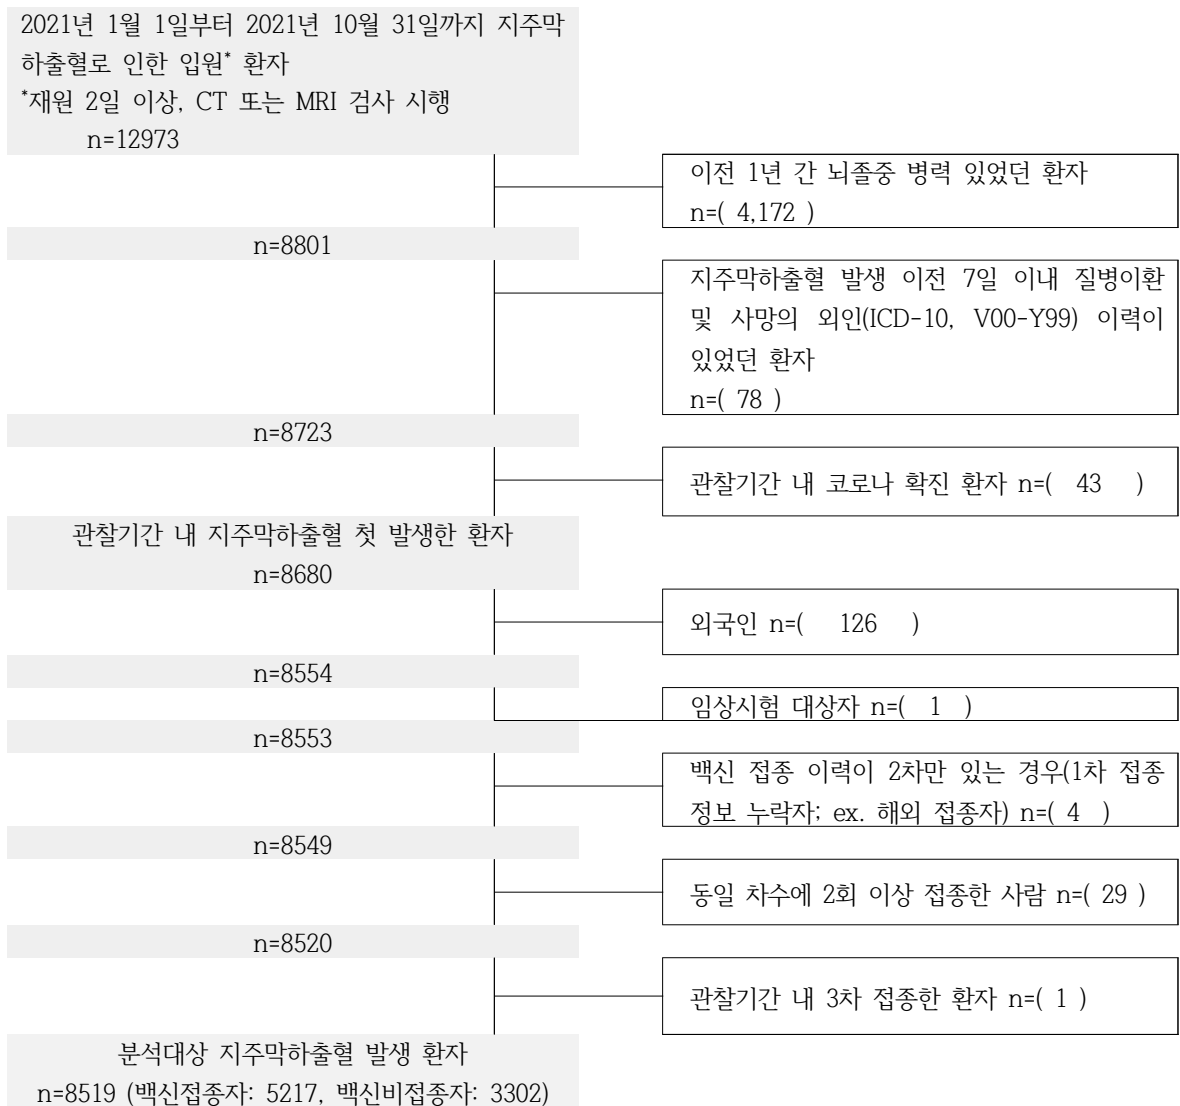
2021년 1월 1일부터 2021년 10월 31일까지 지주막하출혈로 인한 입원* 환자
*재원 2일 이상, CT 또는 MRI 검사 시행
n=12973

이전 1년 간 뇌졸중 병력 있었던 환자
n=( 4,172 )

n=8801

지주막하출혈 발생 이전 7일 이내 질병이환 및 사망의 외인(ICD-10, V00-Y99) 이력이 있었던 환자
n=( 78 )

n=8723

관찰기간 내 코로나 확진 환자 n=( 43 )

관찰기간 내 지주막하출혈 첫 발생한 환자
n=8680

외국인 n=( 126 )

n=8554

임상시험 대상자 n=( 1 )

n=8553

백신 접종 이력이 2차만 있는 경우(1차 접종 정보 누락자; ex. 해외 접종자) n=( 4 )

n=8549

동일 차수에 2회 이상 접종한 사람 n=( 29 )

n=8520

관찰기간 내 3차 접종한 환자 n=( 1 )

분석대상 지주막하출혈 발생 환자
n=8519 (백신접종자: 5217, 백신비접종자: 3302)